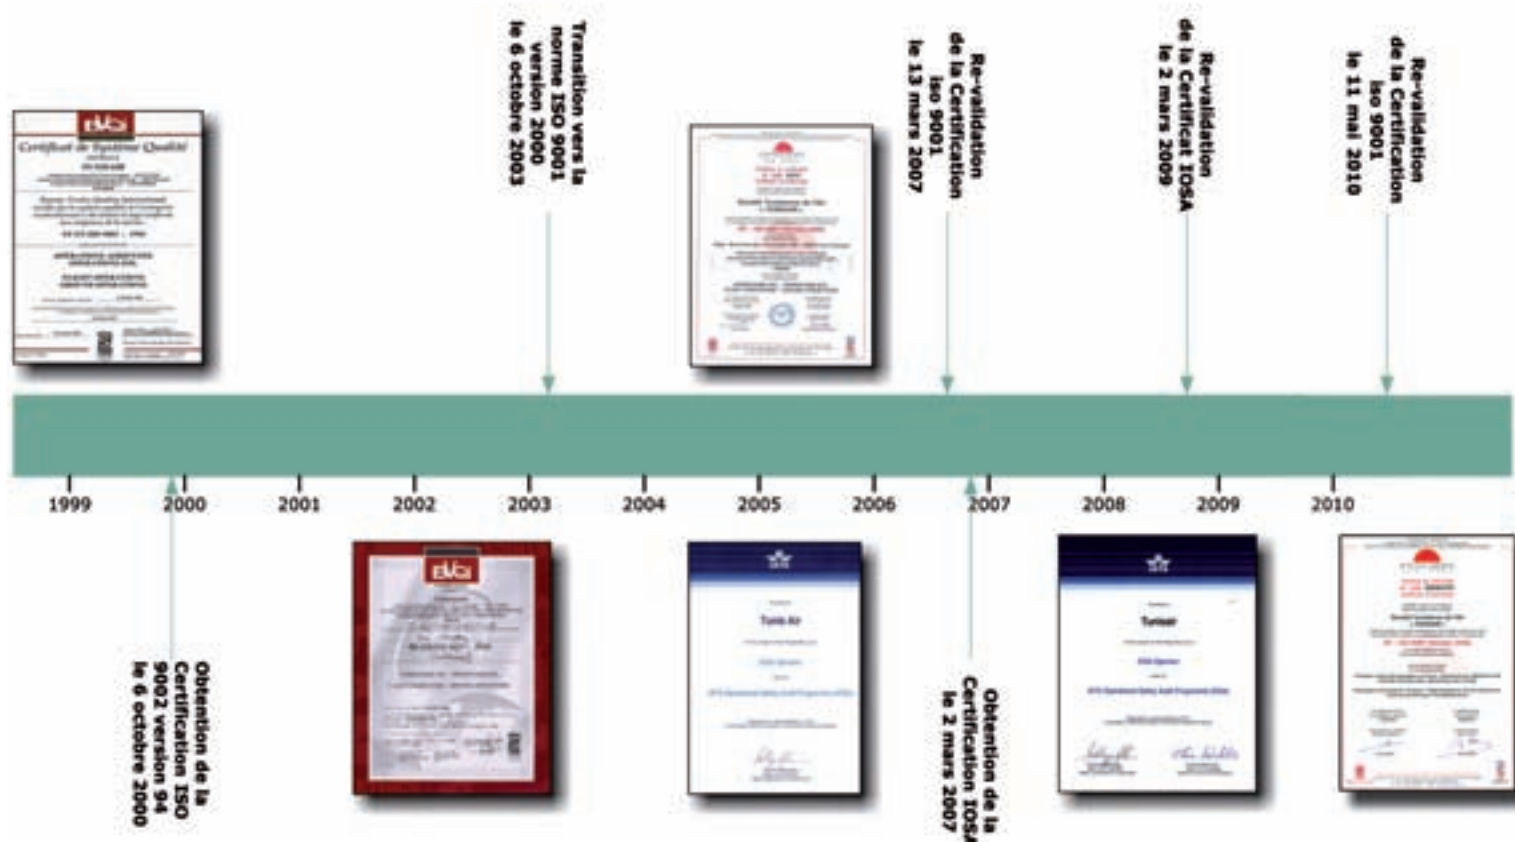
Transition vers la norme ISO 9001 version 2000 le 6 octobre 2003

Re-validation de la Certification iso 9001 le 13 mars 2007

Re-validation de la Certificat IOSA le 2 mars 2009

Re-validation de la Certification iso 9001 le 11 mai 2010

Certificat de Système Qualité

1999 2000 2001 2002 2003 2004 2005 2006 2007 2008 2009 2010

Obtention de la Certification ISO 9002 version 94 le 6 octobre 2000

Obtention de la Certification IOSA le 2 mars 2007

Tunis Air

Tunisair